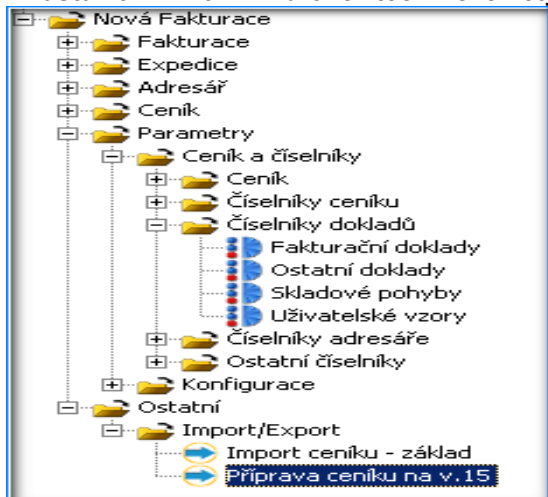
Nová Fakturace
Fakturace
Expedice
Adresář
Ceník
Parametry
Ceník a číselníky
Ceník
Číselníky ceníku
Číselníky dokladů
Fakturační doklady
Ostatní doklady
Skladové pohyby
Uživatelské vzory
Číselníky adresáře
Ostatní číselníky
Konfigurace
Ostatní
Import/Export
Import ceníku - základ
Příprava ceníku na v.15